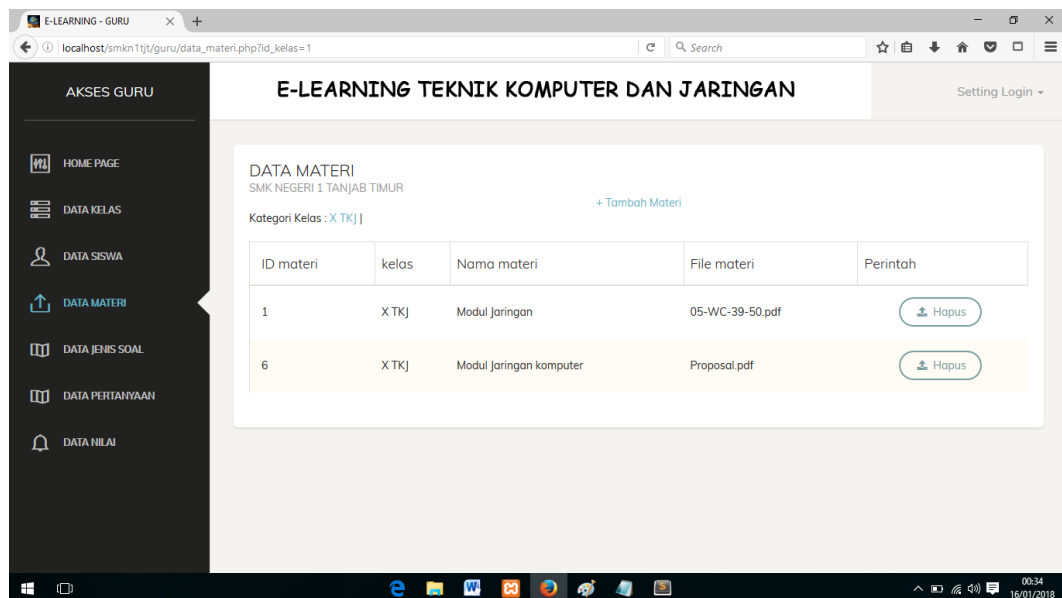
E-LEARNING - GURU

localhost/smkn1tjt/guru/data_materi.php?id_kelas=1

Search

AKSES GURU

E-LEARNING TEKNIK KOMPUTER DAN JARINGAN

Setting Login

HOME PAGE

DATA KELAS

DATA SISWA

DATA MATERI

DATA JENIS SOAL

DATA PERTANYAAN

DATA NILAI

DATA MATERI
SMK NEGERI 1 TANJAB TIMUR

+ Tambah Materi

Kategori Kelas : X TKJ |

| ID materi | kelas | Nama materi | File materi | Perintah |
|---|---|---|---|---|
| 1 | X TKJ | Modul Jaringan | 05-WC-39-50.pdf | Hapus |
| 6 | X TKJ | Modul Jaringan komputer | Proposal.pdf | Hapus |

00:34
16/01/2018